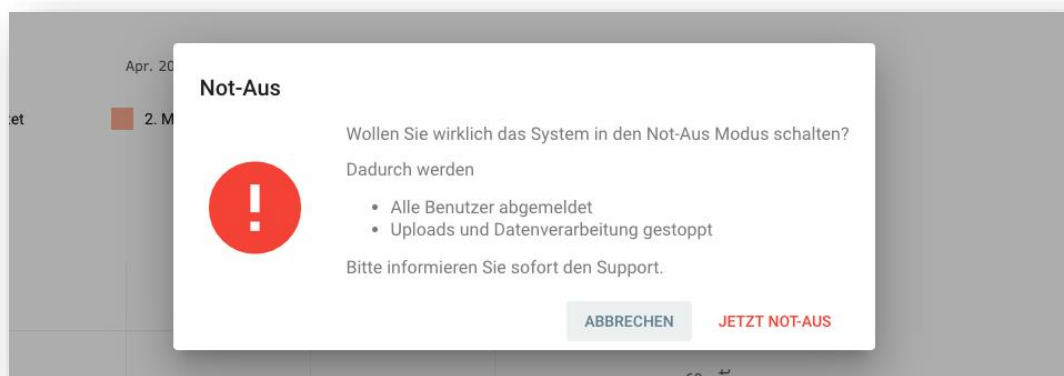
Apr. 20

tet

2. M

Not-Aus

!

Wollen Sie wirklich das System in den Not-Aus Modus schalten?

Dadurch werden

• Alle Benutzer abgemeldet
• Uploads und Datenverarbeitung gestoppt

Bitte informieren Sie sofort den Support.

ABBRECHEN

JETZT NOT-AUS